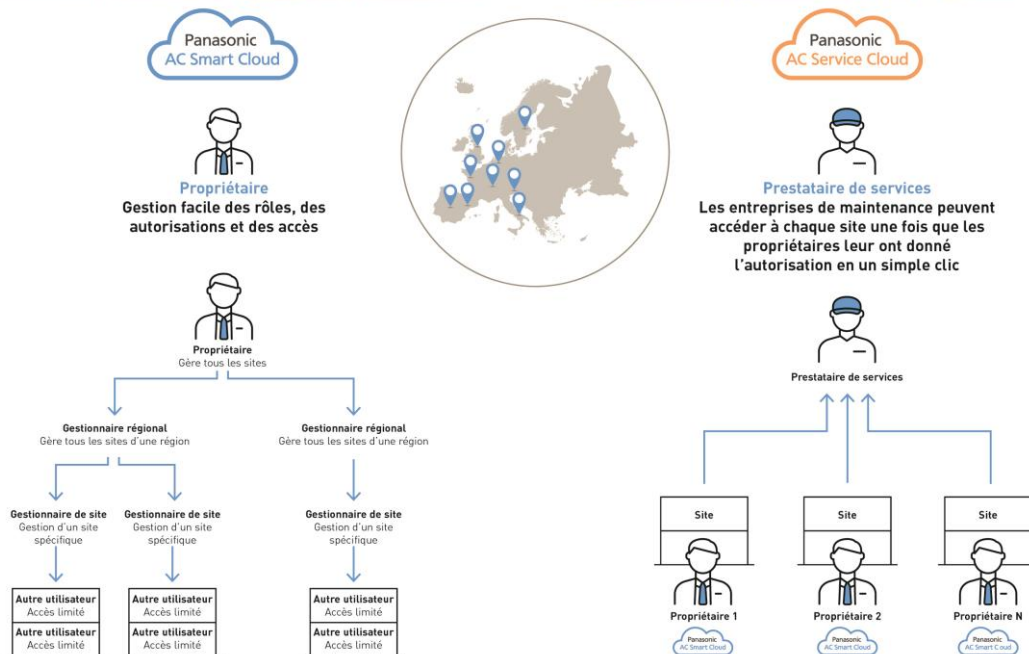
Panasonic
AC Smart Cloud

Propriétaire
Gestion facile des rôles, des autorisations et des accès

Panasonic
AC Service Cloud

Prestataire de services
Les entreprises de maintenance peuvent accéder à chaque site une fois que les propriétaires leur ont donné l'autorisation en un simple clic

Propriétaire
Gère tous les sites

Gestionnaire régional
Gère tous les sites d'une région

Gestionnaire régional
Gère tous les sites d'une région

Gestionnaire de site
Gestion d'un site spécifique

Gestionnaire de site
Gestion d'un site spécifique

Gestionnaire de site
Gestion d'un site spécifique

Autre utilisateur
Accès limité
Autre utilisateur
Accès limité

Autre utilisateur
Accès limité
Autre utilisateur
Accès limité

Autre utilisateur
Accès limité
Autre utilisateur
Accès limité

Prestataire de services

Site
Propriétaire 1
Panasonic
AC Smart Cloud

Site
Propriétaire 2
Panasonic
AC Smart Cloud

Site
Propriétaire N
Panasonic
AC Smart Cloud